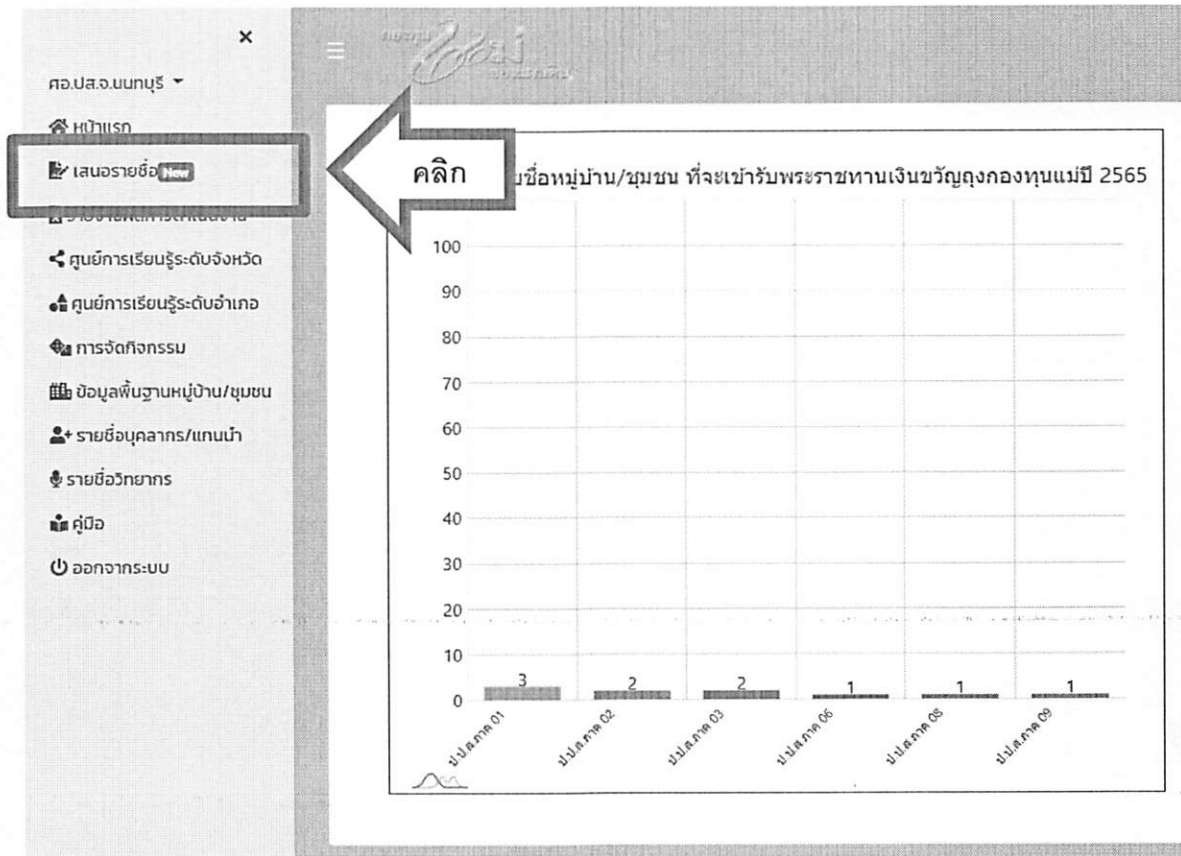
×

ศอ.ปส.จ.นนทบุรี ▾

หน้าแรก

เสนอรายชื่อ New

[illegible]

ศูนย์การเรียนรู้ระดับจังหวัด

ศูนย์การเรียนรู้ระดับอำเภอ

การจัดกิจกรรม

ข้อมูลพื้นฐานหมู่บ้าน/ชุมชน

รายชื่อบุคลากร/แกนนำ

รายชื่อวิทยากร

คู่มือ

ออกจากระบบ

คลิก

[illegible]ชื่อหมู่บ้าน/ชุมชน ที่จะเข้ารับพระราชทานเงินขวัญถุงกองทุนแม่ปี 2565

| | | | | | |
|---|---|---|---|---|---|
| 3 | 2 | 2 | 1 | 1 | 1 |
| ป.ป.ส.ภาค 01 | ป.ป.ส.ภาค 02 | ป.ป.ส.ภาค 03 | ป.ป.ส.ภาค 06 | ป.ป.ส.ภาค 08 | ป.ป.ส.ภาค 09 |

100
90
80
70
60
50
40
30
20
10
0